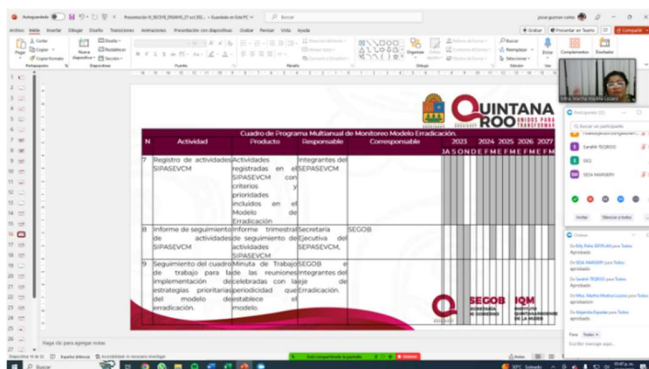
Autoguardado Presentación_SECEVE_ENAVIG_27 oct (93)... • Guardado en Este PC Buscar josué guzmán cortez

Archivo Inicio Insertar Dibujar Diseño Transiciones Animaciones Presentación con diapositivas Grabar Revisar Vista Ayuda Grabar Presentar en Teams Compartir

Portapapeles Diapositivas Fuente Párrafo Dibujo Edición Complementos

QUINTANA ROO UNIDOS PARA TRANSFORMAR

Cuadro de Programa Multianual de Monitoreo Modelo Erradicación.

| N | Actividad | Producto | Responsable | Corresponsable | 2023 | 2024 | 2025 | 2026 | 2027 |
|---|---|---|---|---|---|---|---|---|---|
| | | | | | JASONDEFMEFMEFMEFME | | | | |
| 7 | Registro de actividades SIPASEVCM | Actividades registradas en el SIPASEVCM con criterios y prioridades incluidos en el Modelo de Erradicación | Integrantes del SEPASEVCM | | | | | | |
| 8 | Informe de seguimiento de actividades SIPASEVCM | Informe trimestral de seguimiento de actividades SIPASEVCM | Secretaría Ejecutiva del SEPASEVCM | SEGOB | | | | | |
| 9 | Seguimiento del cuadro de trabajo para la implementación de estrategias prioritarias del modelo de erradicación. | Minuta de Trabajo de las reuniones celebradas con periodicidad que establece el modelo. | SEGOB e Integrantes del eje de Erradicación. | | | | | | |

SEGOB IQM

Participantes
Buscar un participante
Invitar Silenciar a todos

Chat
aprobado

Haga clic para agregar notas
Diapositiva 14 de 22 Español (México) Accesibilidad: es necesario investigar
Está compartiendo la pantalla Detener
Notas
Buscar